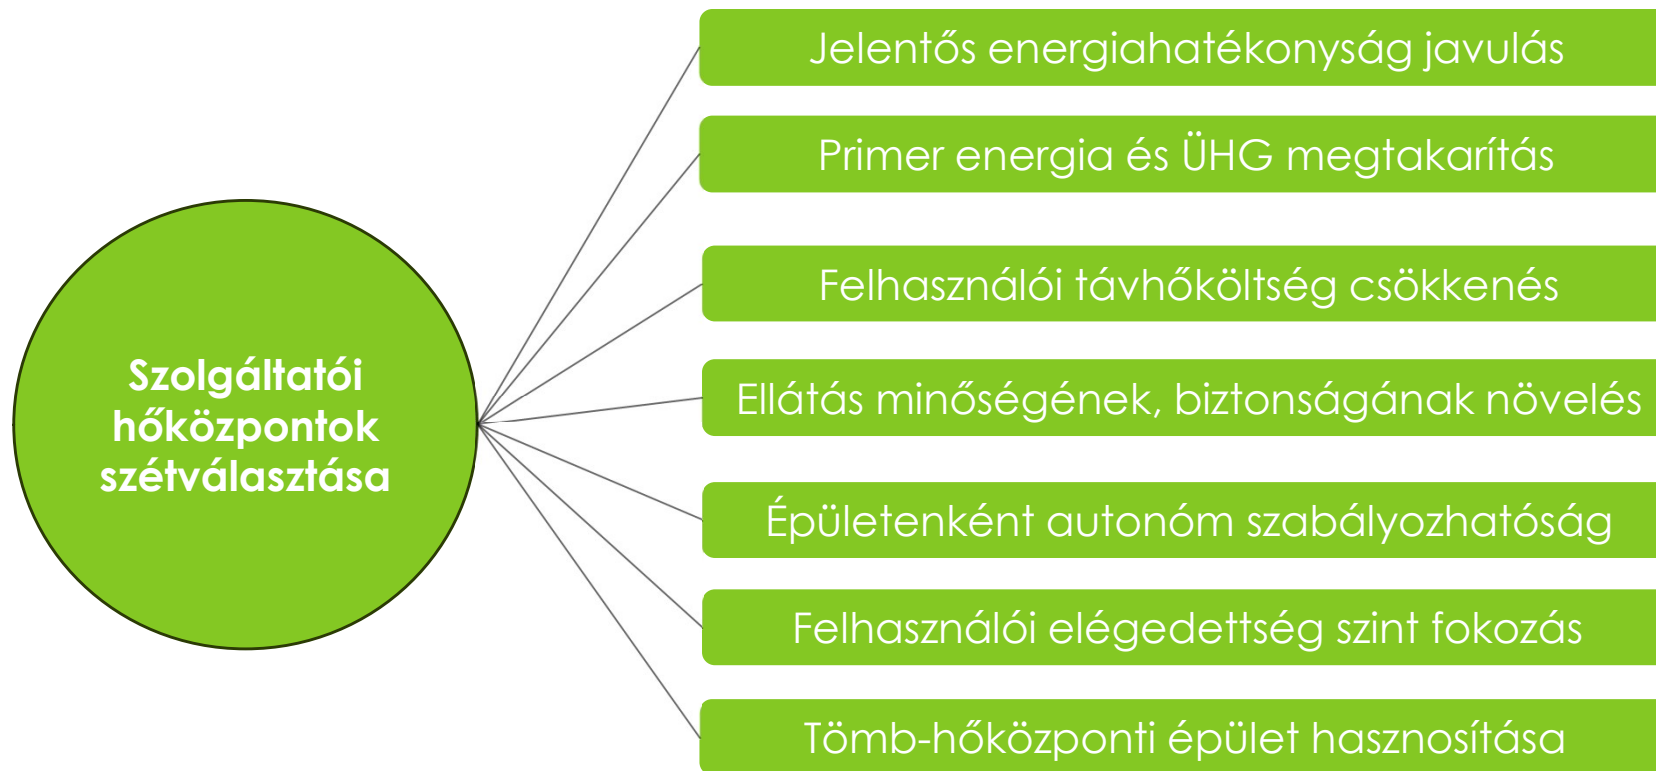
Szolgáltatói hőközpontok szétválasztása

Jelentős energiahatékonyság javulás

Primer energia és ÜHG megtakarítás

Felhasználói távhőköltség csökkenés

Ellátás minőségének, biztonságának növelés

Épületenként autonóm szabályozhatóság

Felhasználói elégedettség szint fokozás

Tömb-hőközponti épület hasznosítása